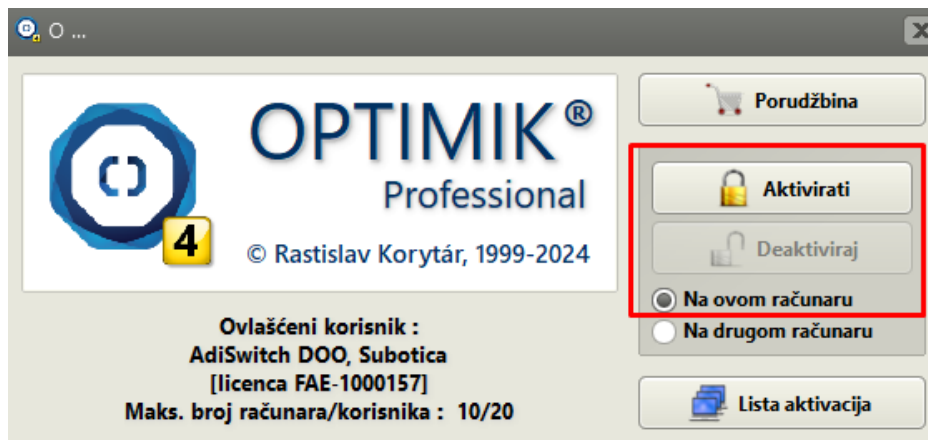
O ...

4

OPTIMIK®
Professional

© Rastislav Korytár, 1999-2024

Ovlašćeni korisnik :
AdiSwitch DOO, Subotica
[licenca FAE-1000157]
Maks. broj računara/korisnika : 10/20

Porudžbina

Aktivirati

Deaktiviraj

Na ovom računaru

Na drugom računaru

Lista aktivacija